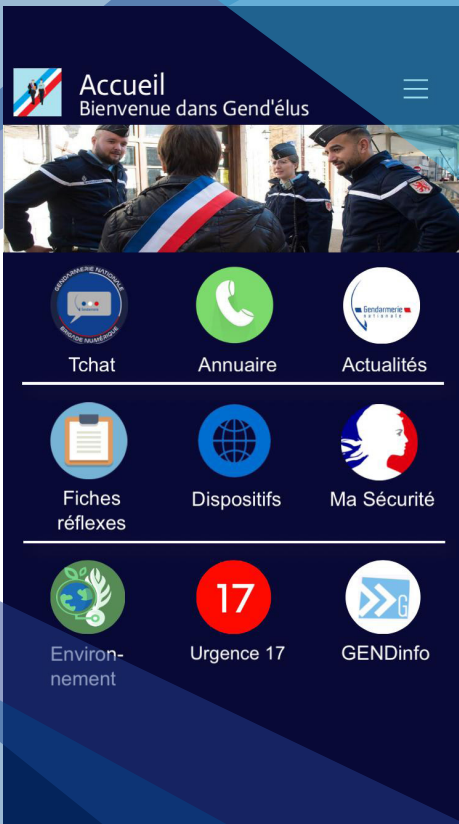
Accueil
Bienvenue dans Gend'élus

GENDARMERIE NATIONALE
BRIGADE NUMÉRIQUE

Tchat

Annuaire

Gendarmerie nationale

Actualités

Fiches réflexes

Dispositifs

Ma Sécurité

Environnement

17

Urgence 17

GENDinfo